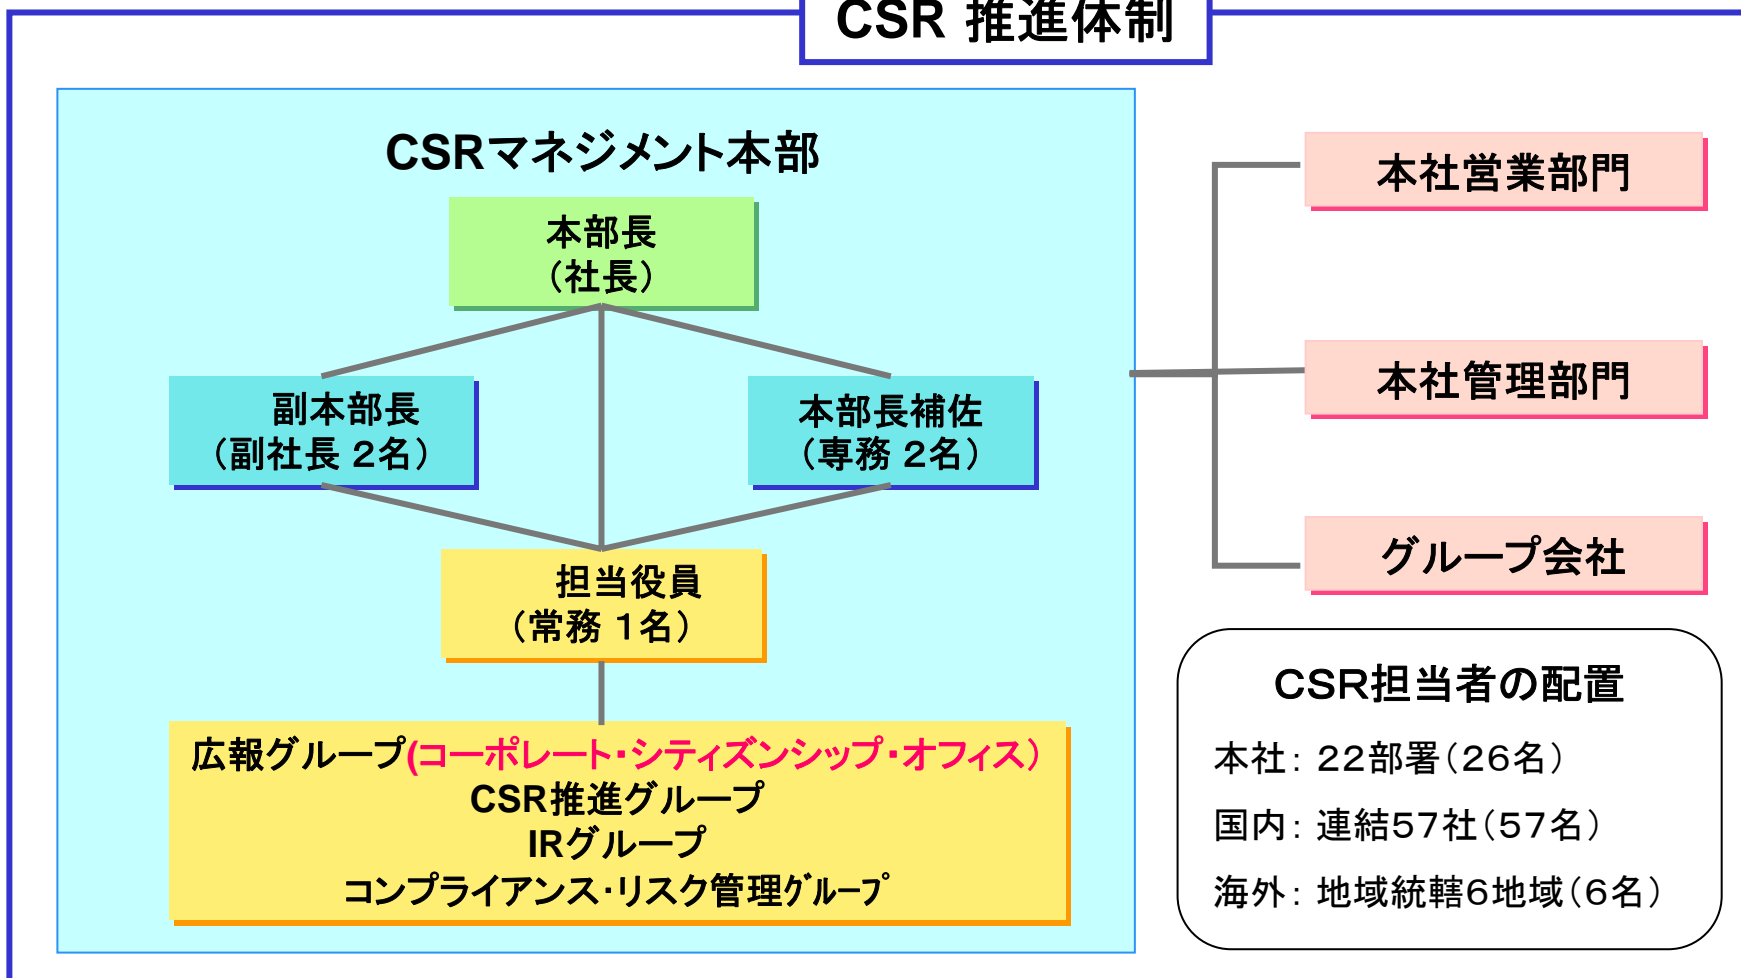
CSR 推進体制

CSRマネジメント本部

本部長
（社長）

副本部長
（副社長 2名）

本部長補佐
（専務 2名）

担当役員
（常務 1名）

広報グループ(コーポレート・シティズンシップ・オフィス）
CSR推進グループ
IRグループ
コンプライアンス・リスク管理グループ

本社営業部門

本社管理部門

グループ会社

CSR担当者の配置
本社：22部署（26名）
国内：連結57社（57名）
海外：地域統轄6地域（6名）